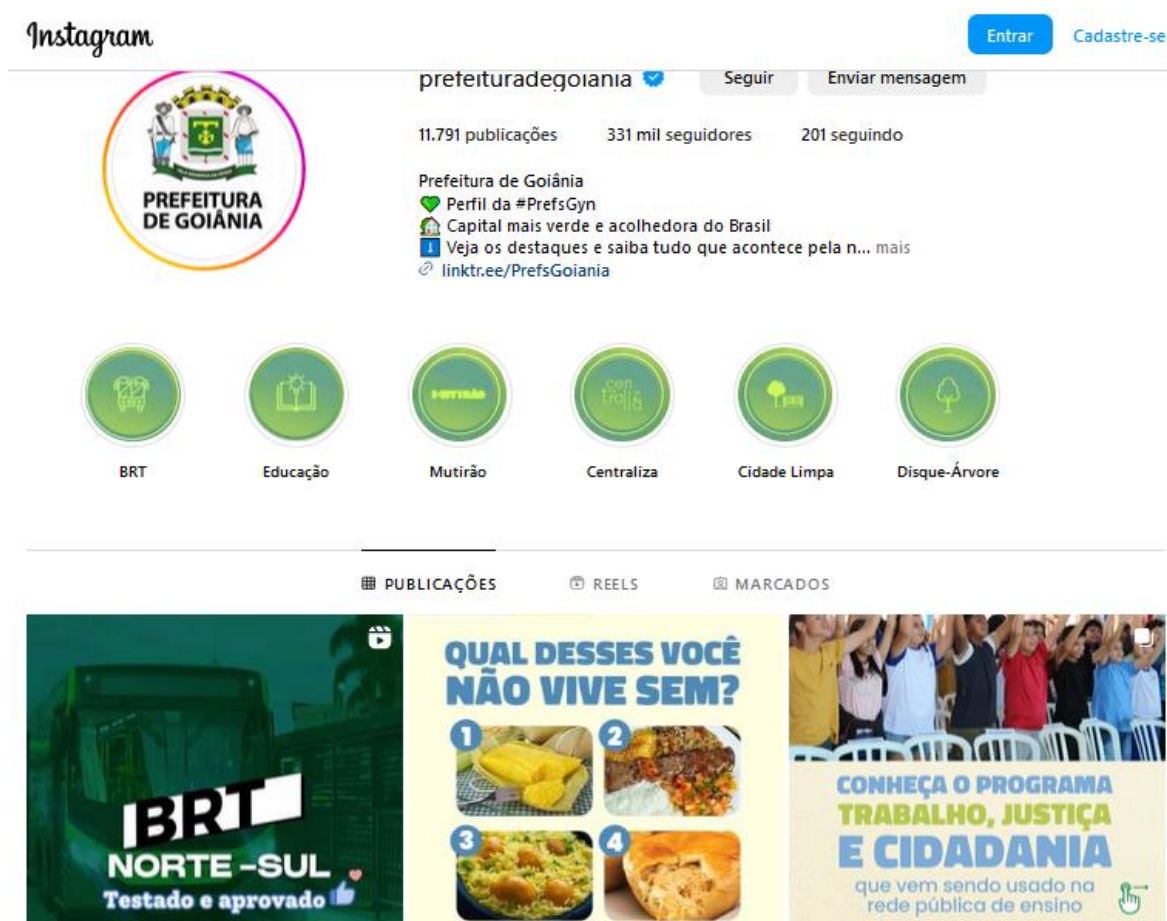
Instagram

Entrar

Cadastre-se

PREFEITURA DE GOIÂNIA

prefeituradegoiania

Seguir

Enviar mensagem

11.791 publicações

331 mil seguidores

201 seguindo

Prefeitura de Goiânia
💚 Perfil da #PrefsGyn
🏡 Capital mais verde e acolhedora do Brasil
ℹ️ Veja os destaques e saiba tudo que acontece pela n... mais
linktr.ee/PrefsGoiania

BRT

Educação

MUTIRÃO

Mutirão

con tra la

Centraliza

Cidade Limpa

Disque-Árvore

PUBLICAÇÕES

REELS

MARCADOS

BRT NORTE -SUL Testado e aprovado

QUAL DESSES VOCÊ NÃO VIVE SEM?

1

2

3

4

CONHEÇA O PROGRAMA TRABALHO, JUSTIÇA E CIDADANIA que vem sendo usado na rede pública de ensino